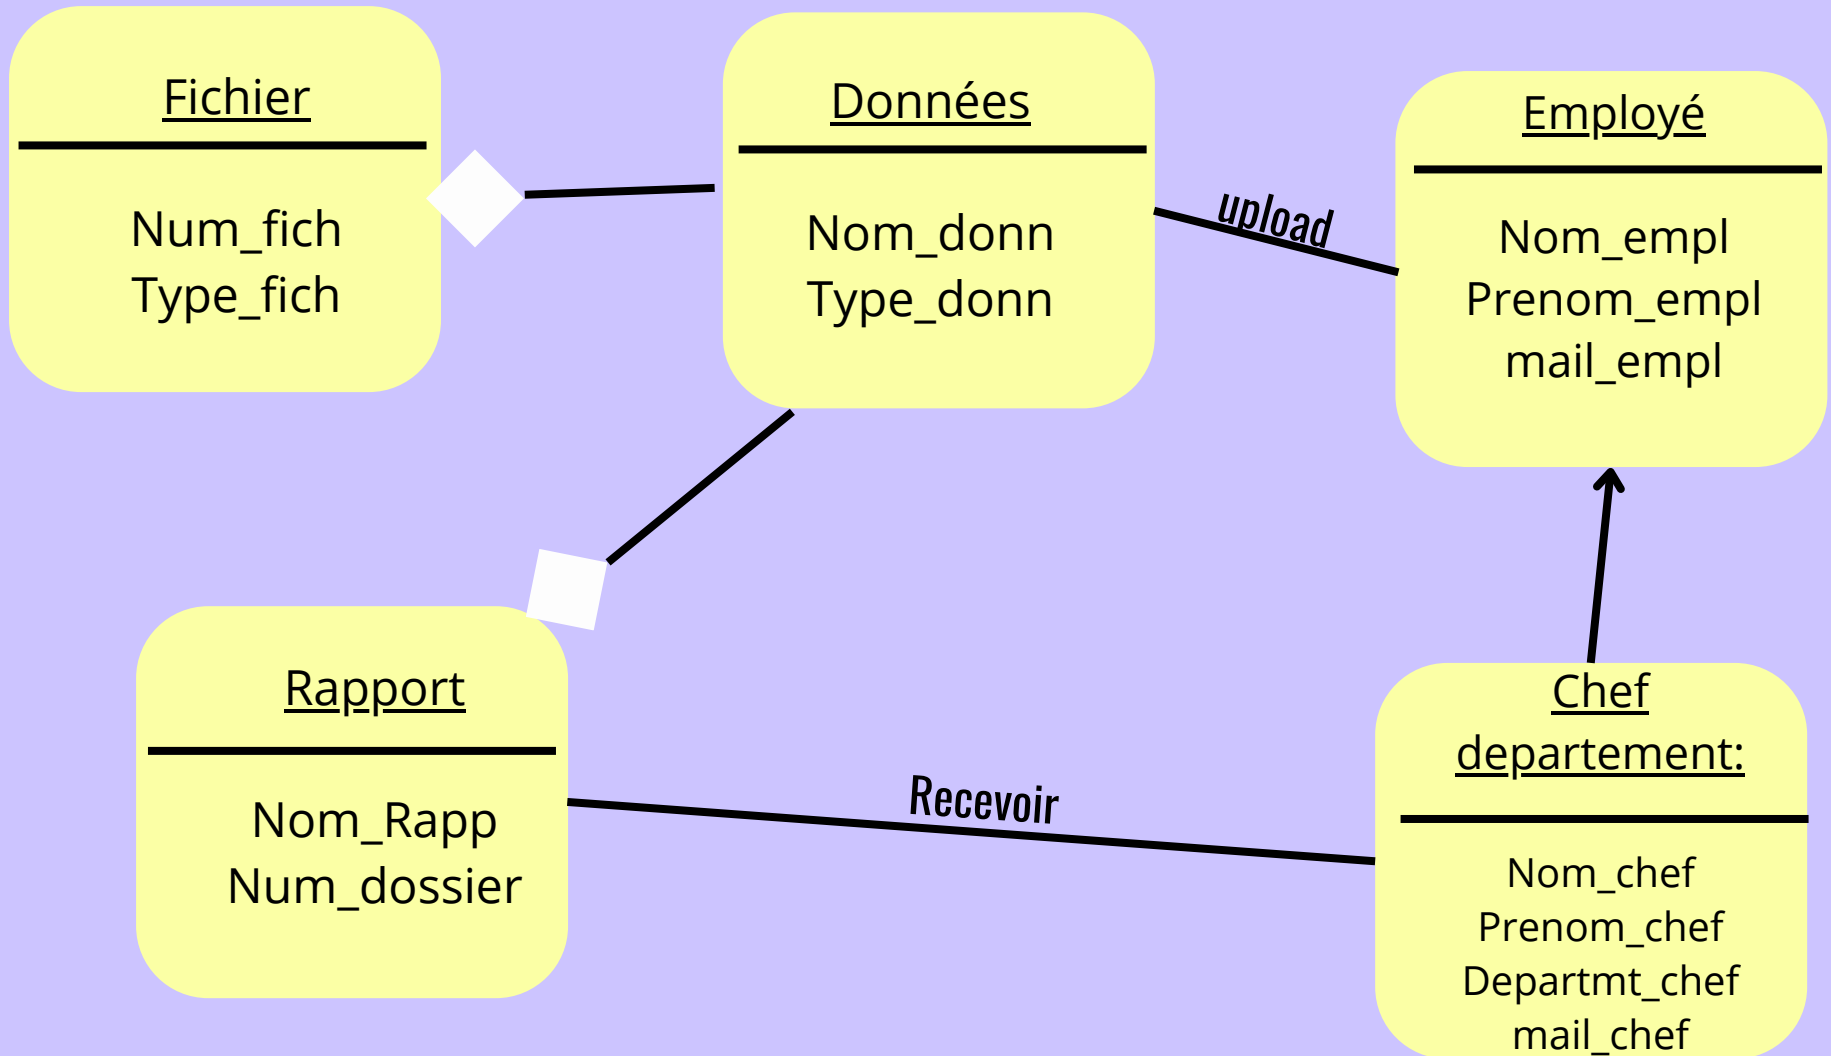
Fichier

Num_fich
Type_fich

Données

Nom_donn
Type_donn

upload

Employé

Nom_empl
Prenom_empl
mail_empl

Rapport

Nom_Rapp
Num_dossier

Recevoir

Chef departement:

Nom_chef
Prenom_chef
Departmt_chef
mail_chef